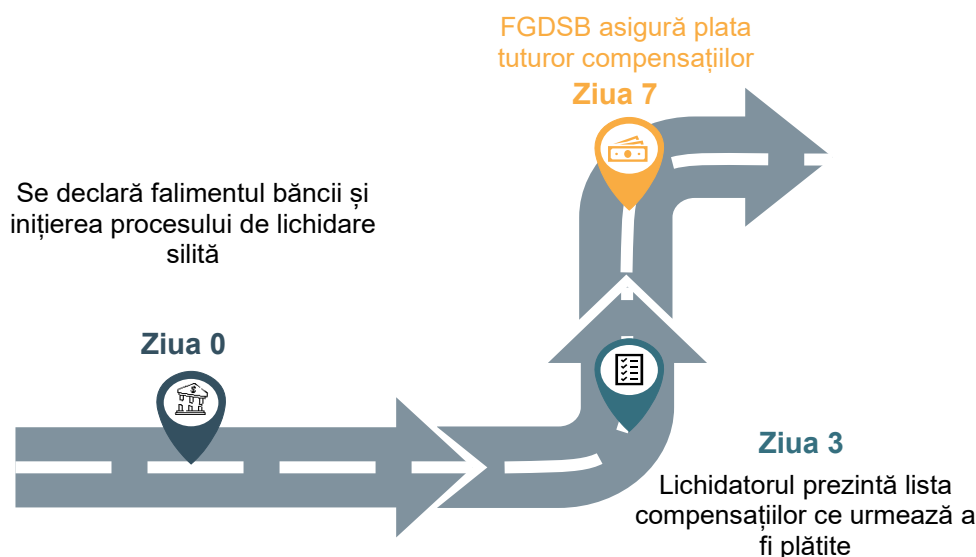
FGDSB asigură plata tuturor compensațiilor

Ziua 7

Se declară falimentul băncii și inițierea procesului de lichidare silită

Ziua 0

Ziua 3

Lichidatorul prezintă lista compensațiilor ce urmează a fi plătite